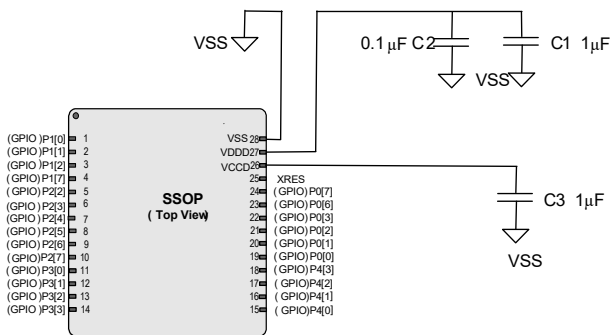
VSS

0.1μF C2

C1 1μF

VSS

(GPIO )P1[0] 1
(GPIO )P1[1] 2
(GPIO )P1[2] 3
(GPIO )P1[7] 4
(GPIO )P2[2] 5
(GPIO )P2[3] 6
(GPIO )P2[4] 7
(GPIO )P2[5] 8
(GPIO )P2[6] 9
(GPIO )P2[7] 10
(GPIO )P3[0] 11
(GPIO )P3[1] 12
(GPIO )P3[2] 13
(GPIO )P3[3] 14

SSOP
( Top View)

VSS 28
VDDD 27
VCCD 26
25 XRES
24 (GPIO) P0[7]
23 (GPIO) P0[6]
22 (GPIO) P0[3]
21 (GPIO) P0[2]
20 (GPIO) P0[1]
19 (GPIO) P0[0]
18 (GPIO) P4[3]
17 (GPIO)P4[2]
16 (GPIO)P4[1]
15 (GPIO)P4[0]

C3 1μF

VSS